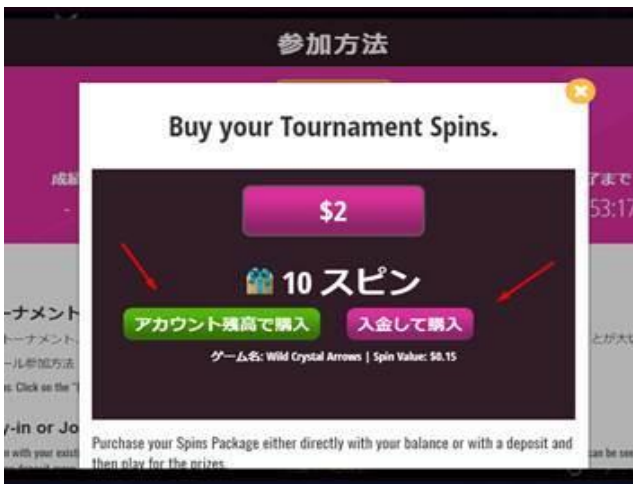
参加方法

Buy your Tournament Spins.

$2

10 スピン

アカウント残高で購入

入金して購入

ゲーム名: Wild Crystal Arrows | Spin Value: $0.15

Purchase your Spins Package either directly with your balance or with a deposit and then play for the prizes.

成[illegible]

了まで

53:17

ーナメント

トーナメント、

ール参加方法

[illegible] Click on the "T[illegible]

y-in or Jo

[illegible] with your exist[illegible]

とが大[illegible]

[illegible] be se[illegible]